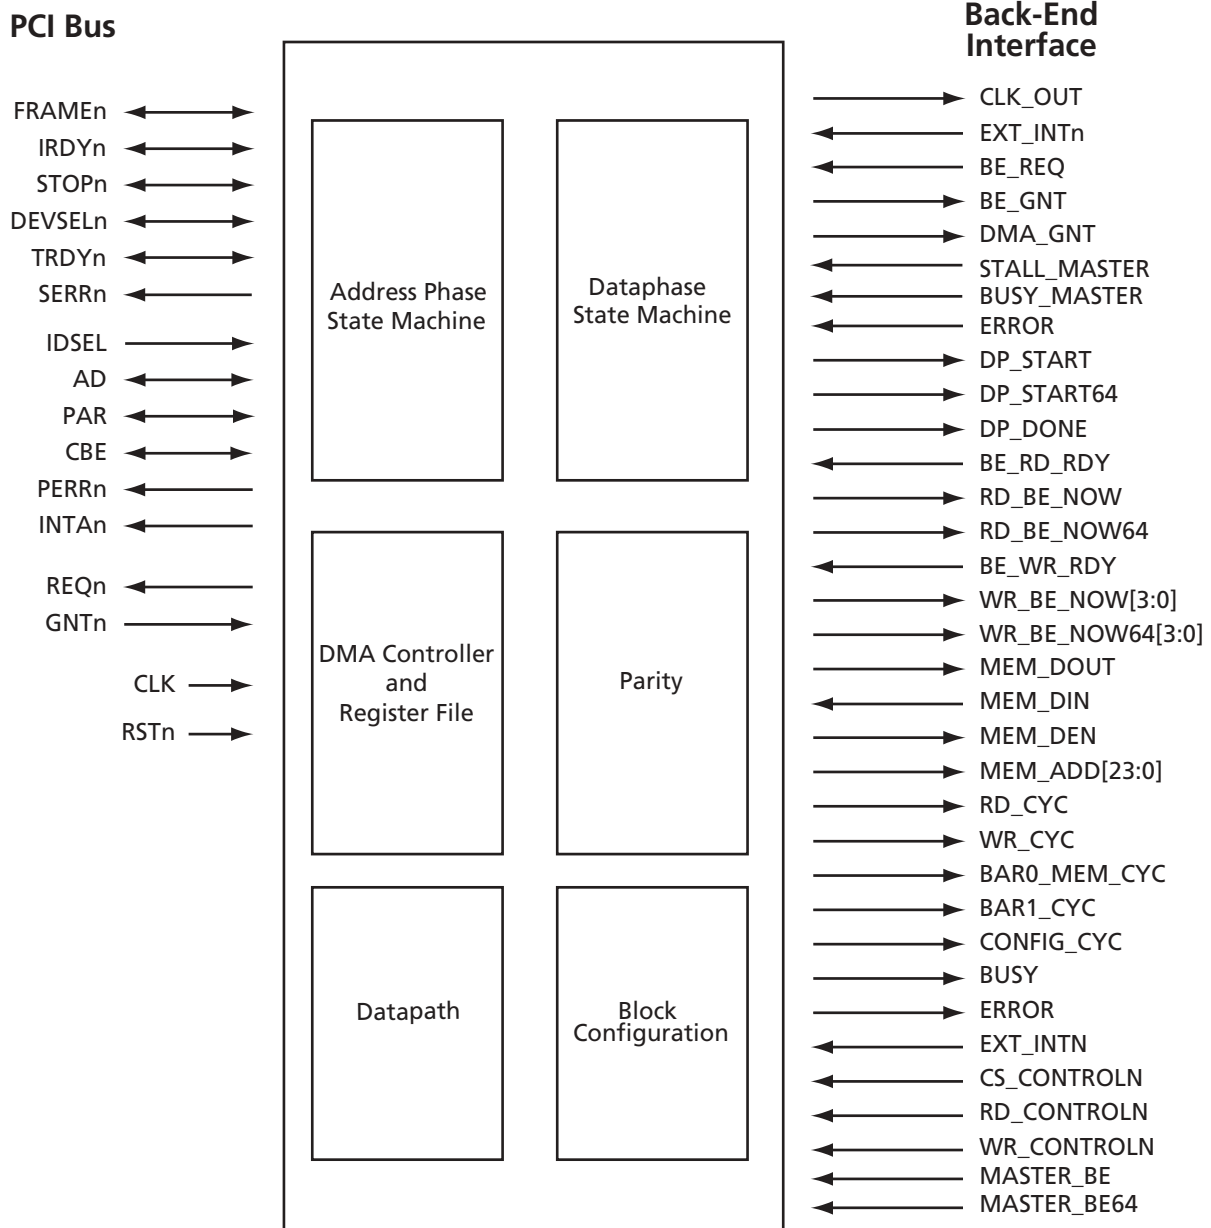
PCI Bus

Back-End Interface

FRAMEn
IRDYn
STOPn
DEVSELn
TRDYn
SERRn
IDSEL
AD
PAR
CBE
PERRn
INTAn
REQn
GNTn
CLK
RSTn

Address Phase State Machine

Dataphase State Machine

DMA Controller and Register File

Parity

Datapath

Block Configuration

CLK_OUT
EXT_INTn
BE_REQ
BE_GNT
DMA_GNT
STALL_MASTER
BUSY_MASTER
ERROR
DP_START
DP_START64
DP_DONE
BE_RD_RDY
RD_BE_NOW
RD_BE_NOW64
BE_WR_RDY
WR_BE_NOW[3:0]
WR_BE_NOW64[3:0]
MEM_DOUT
MEM_DIN
MEM_DEN
MEM_ADD[23:0]
RD_CYC
WR_CYC
BAR0_MEM_CYC
BAR1_CYC
CONFIG_CYC
BUSY
ERROR
EXT_INTN
CS_CONTROLN
RD_CONTROLN
WR_CONTROLN
MASTER_BE
MASTER_BE64